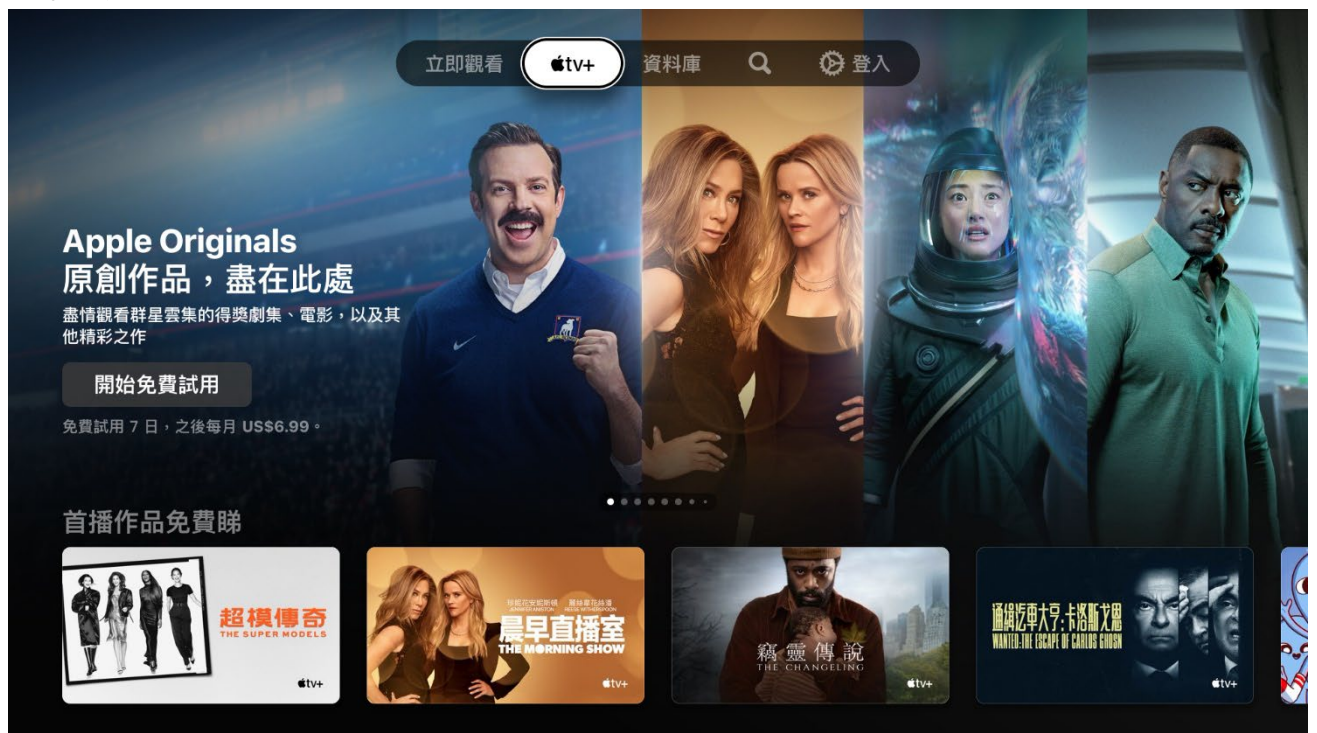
立即觀看 tv+ 資料庫 登入

Apple Originals
原創作品，盡在此處

盡情觀看群星雲集的得獎劇集、電影，以及其他精彩之作

開始免費試用

免費試用 7 日，之後每月 US$6.99。

首播作品免費睇

超模傳奇
THE SUPER MODELS
tv+

珍妮花安妮斯頓 JENNIFER ANISTON 麗絲韋斯朋 REESE WITHERSPOON
晨早直播室
THE MORNING SHOW
tv+

竊靈傳說
THE CHANGELING
tv+

通緝逃犯大亨：卡洛斯戈恩
WANTED: THE ESCAPE OF CARLOS GHOSN
tv+